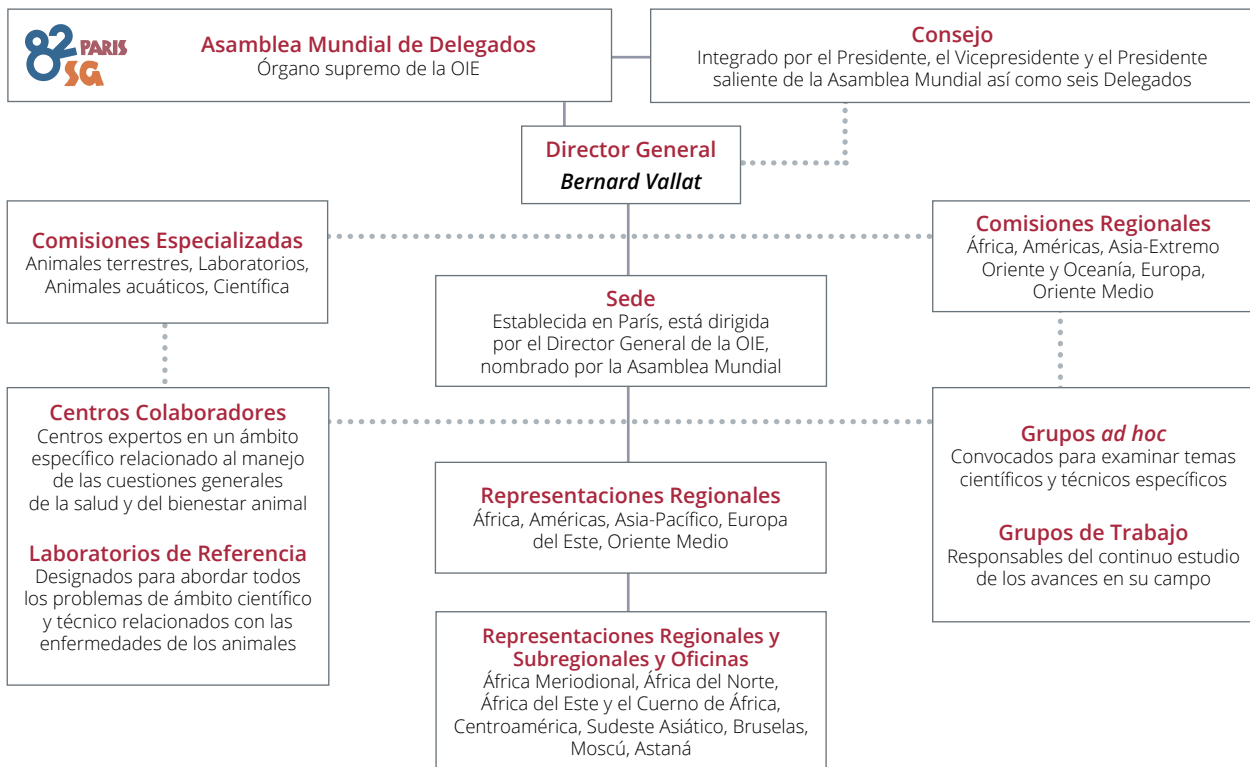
82 PARIS SG

Asamblea Mundial de Delegados
Órgano supremo de la OIE

Consejo
Integrado por el Presidente, el Vicepresidente y el Presidente saliente de la Asamblea Mundial así como seis Delegados

Director General
Bernard Vallat

Comisiones Especializadas
Animales terrestres, Laboratorios, Animales acuáticos, Científica

Comisiones Regionales
África, Américas, Asia-Extremo Oriente y Oceanía, Europa, Oriente Medio

Sede
Establecida en París, está dirigida por el Director General de la OIE, nombrado por la Asamblea Mundial

Centros Colaboradores
Centros expertos en un ámbito específico relacionado al manejo de las cuestiones generales de la salud y del bienestar animal

Laboratorios de Referencia
Designados para abordar todos los problemas de ámbito científico y técnico relacionados con las enfermedades de los animales

Grupos ad hoc
Convocados para examinar temas científicos y técnicos específicos

Grupos de Trabajo
Responsables del continuo estudio de los avances en su campo

Representaciones Regionales
África, Américas, Asia-Pacífico, Europa del Este, Oriente Medio

Representaciones Regionales y Subregionales y Oficinas
África Meridional, África del Norte, África del Este y el Cuerno de África, Centroamérica, Sudeste Asiático, Bruselas, Moscú, Astaná